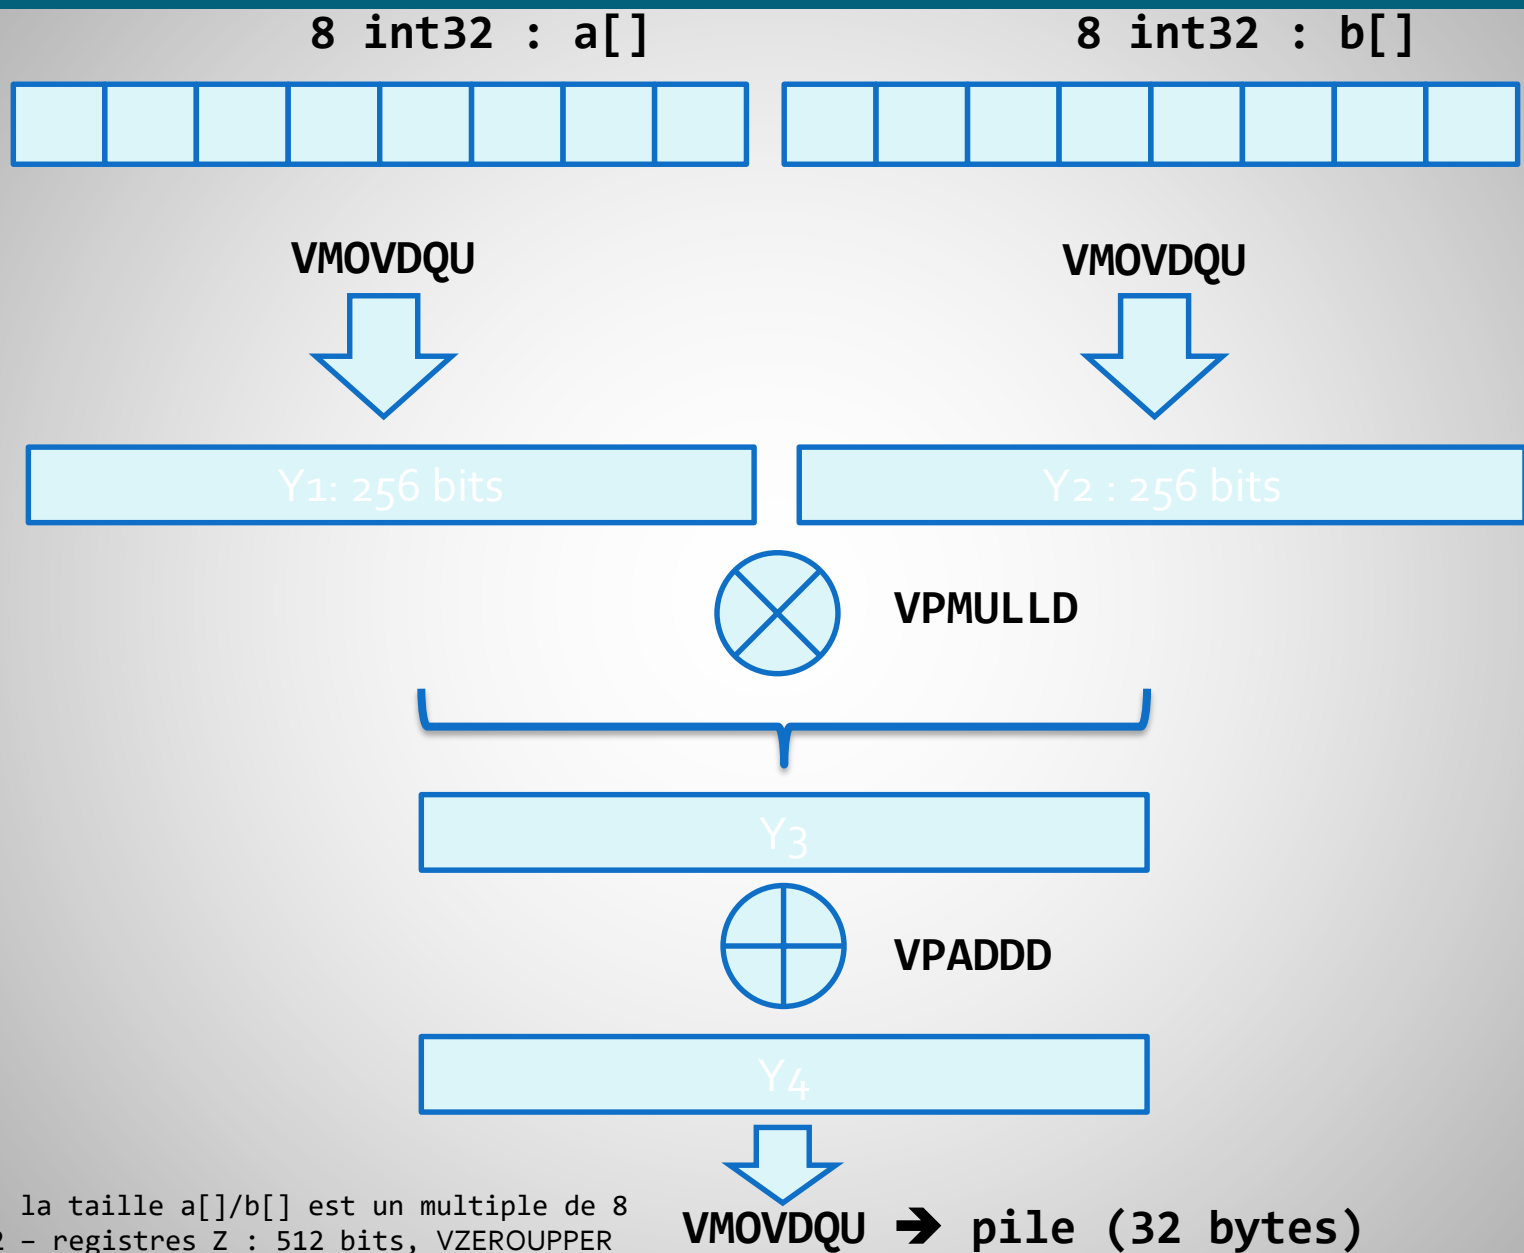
8 int32 : a[]

8 int32 : b[]

VMOVDQU

VMOVDQU

Y1: 256 bits

Y2 : 256 bits

VPMULLD

Y3

VPADDD

Y4

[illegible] la taille a[]/b[] est un multiple de 8
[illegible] – registres Z : 512 bits, VZEROUPPER

VMOVDQU ➔ pile (32 bytes)